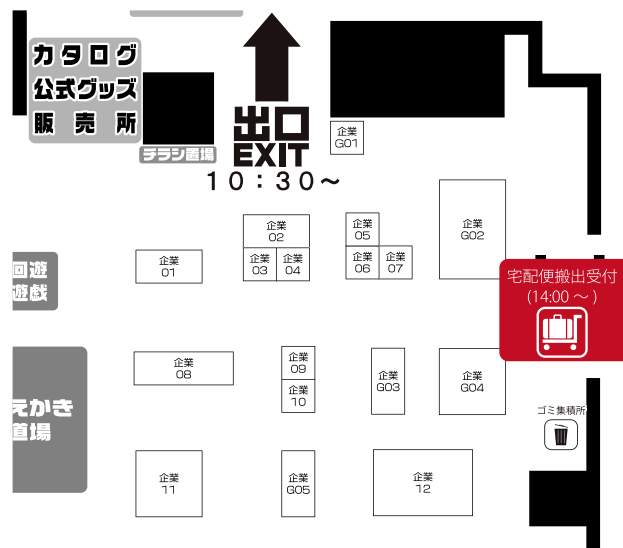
カタログ
公式グッズ
販売所

チラシ置場

出口
EXIT
10：30～

企業
G01

企業
02

企業
03

企業
04

企業
05

企業
06

企業
07

企業
G02

企業
01

回遊
遊戯

宅配便搬出受付
(14:00 ～ )

企業
08

企業
09

企業
10

企業
G03

企業
G04

ゴミ集積所

えかき
道場

企業
11

企業
G05

企業
12